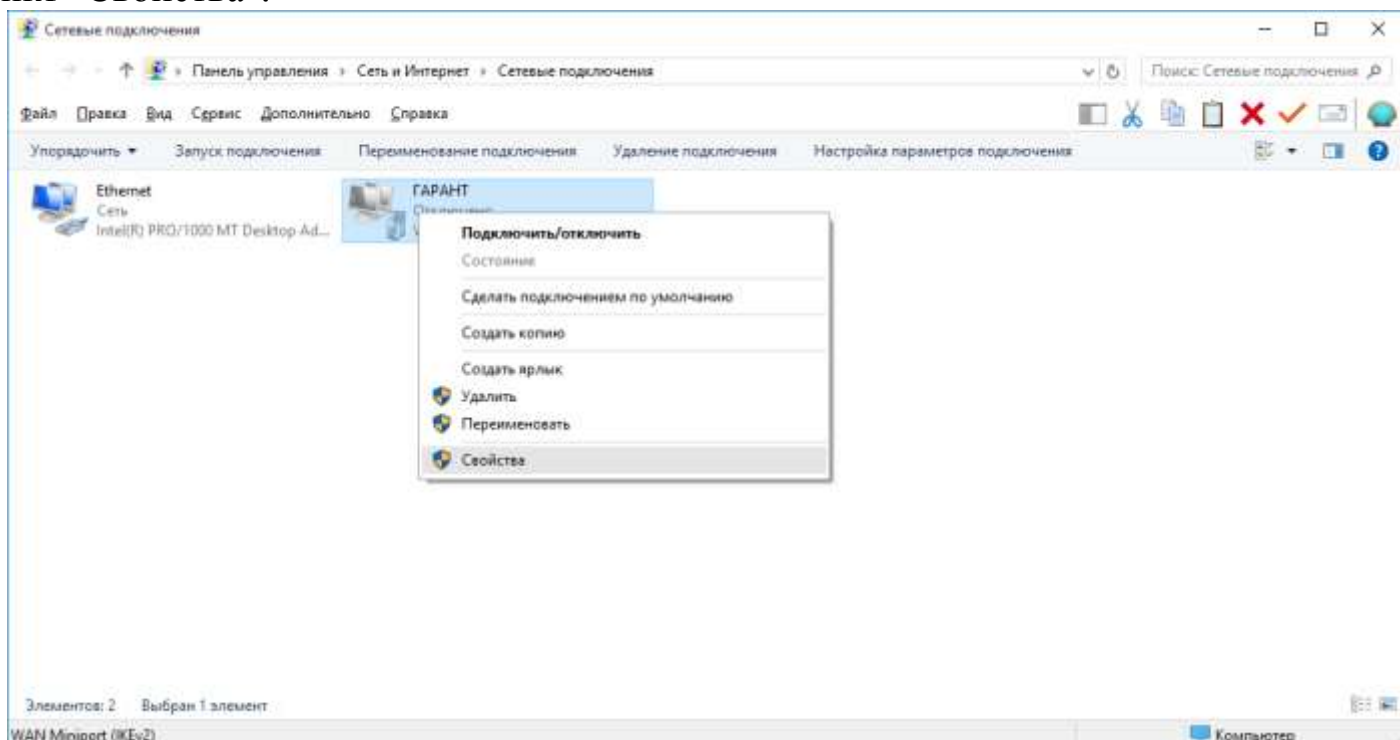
Сетевые подключения

Панель управления › Сеть и Интернет › Сетевые подключения

Поиск: Сетевые подключения

Файл Правка Вид Сервис Дополнительно Справка

Упорядочить ▾ Запуск подключения Переименование подключения Удаление подключения Настройка параметров подключения

Ethernet
Сеть
Intel(R) PRO/1000 MT Desktop Ad...

ГАРАНТ
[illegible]

Подключить/отключить
Состояние
Сделать подключением по умолчанию
Создать копию
Создать ярлык
Удалить
Переименовать
Свойства

Элементов: 2 Выбран 1 элемент

WAN Miniport (IKEv2)

Компьютер